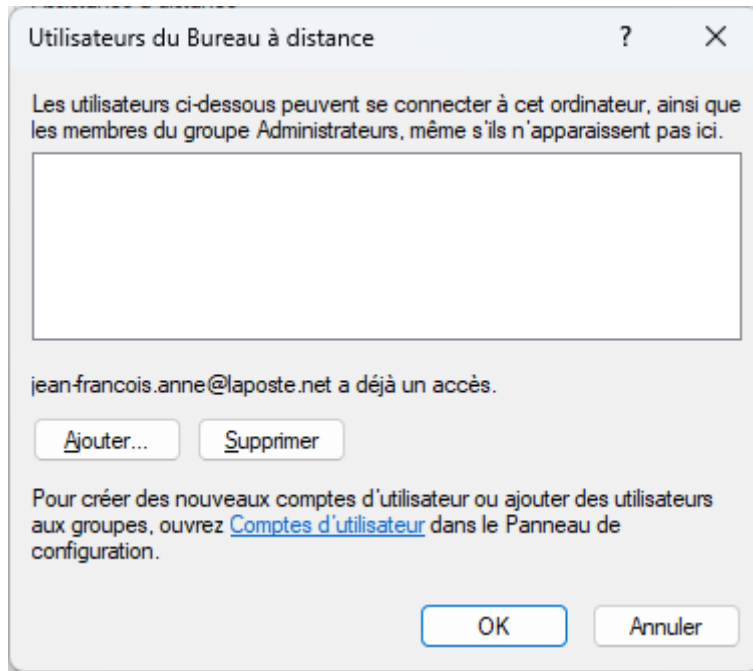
Utilisateurs du Bureau à distance

?

X

Les utilisateurs ci-dessous peuvent se connecter à cet ordinateur, ainsi que les membres du groupe Administrateurs, même s'ils n'apparaissent pas ici.

jean-francois.anne@laposte.net a déjà un accès.

Ajouter...

Supprimer

Pour créer des nouveaux comptes d'utilisateur ou ajouter des utilisateurs aux groupes, ouvrez Comptes d'utilisateur dans le Panneau de configuration.

OK

Annuler